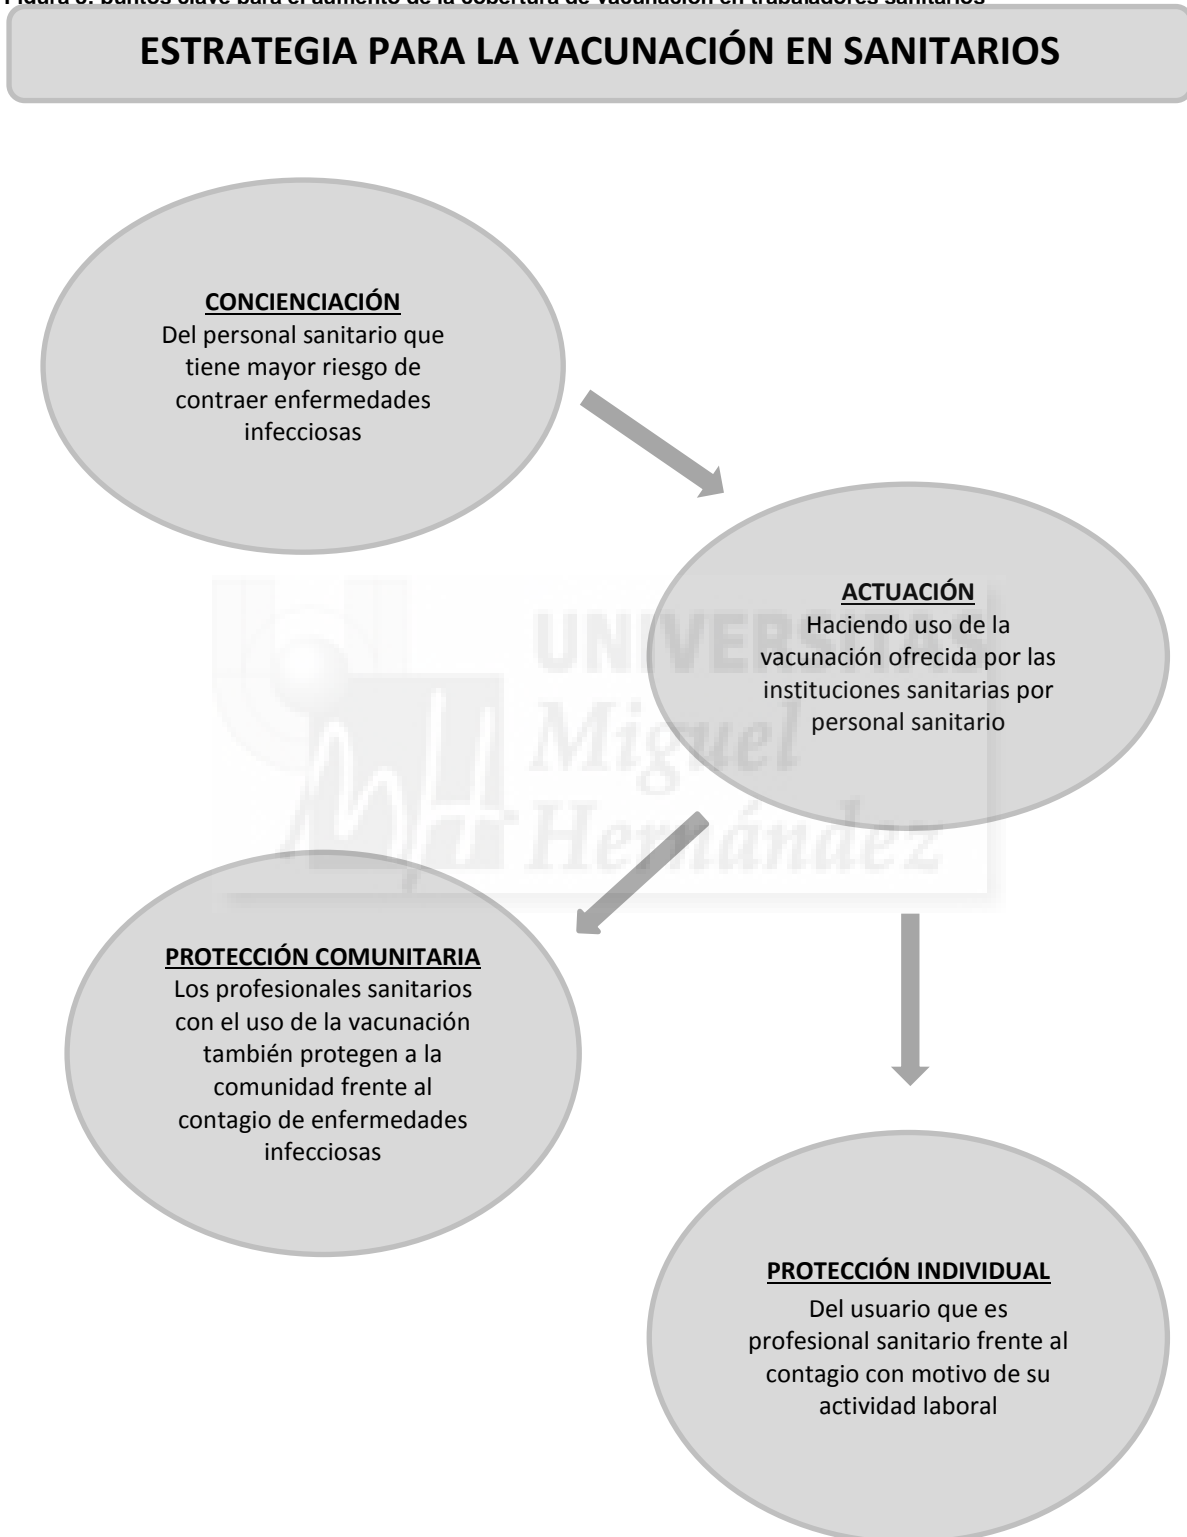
Figura 3: puntos clave para el aumento de la cobertura de vacunación en trabajadores sanitarios

ESTRATEGIA PARA LA VACUNACIÓN EN SANITARIOS

CONCIENCIACIÓN
Del personal sanitario que tiene mayor riesgo de contraer enfermedades infecciosas

ACTUACIÓN
Haciendo uso de la vacunación ofrecida por las instituciones sanitarias por personal sanitario

PROTECCIÓN COMUNITARIA
Los profesionales sanitarios con el uso de la vacunación también protegen a la comunidad frente al contagio de enfermedades infecciosas

PROTECCIÓN INDIVIDUAL
Del usuario que es profesional sanitario frente al contagio con motivo de su actividad laboral

UNIVERSITAS Miguel Hernández